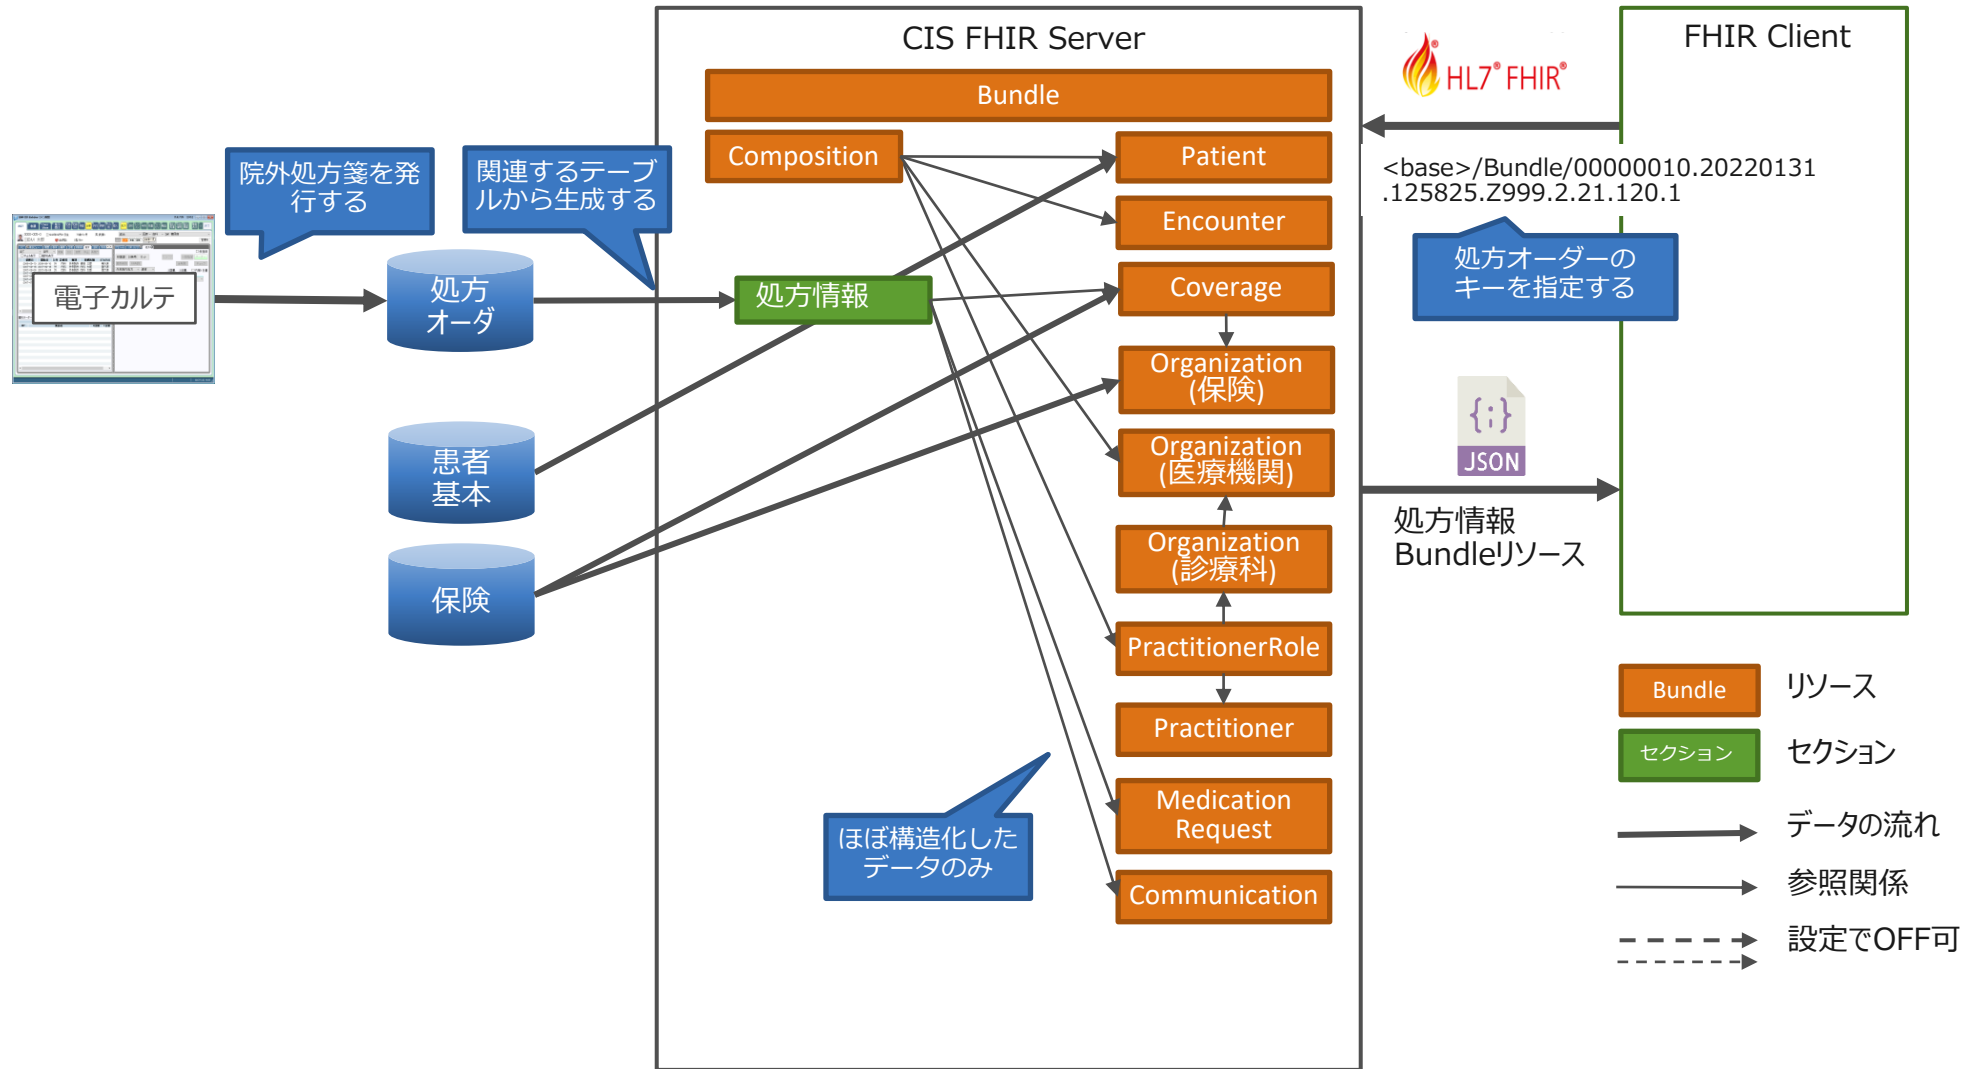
CIS FHIR Server

FHIR Client

HL7® FHIR®

Bundle

Composition

Patient

Encounter

Coverage

Organization (保険)

Organization (医療機関)

Organization (診療科)

PractitionerRole

Practitioner

Medication Request

Communication

処方情報

院外処方箋を発行する

関連するテーブルから生成する

電子カルテ

処方オーダ

患者基本

保険

ほぼ構造化したデータのみ

<base>/Bundle/00000010.20220131.125825.Z999.2.21.120.1

処方オーダーのキーを指定する

JSON

処方情報
Bundleリソース

Bundle リソース

セクション セクション

データの流れ

参照関係

設定でOFF可